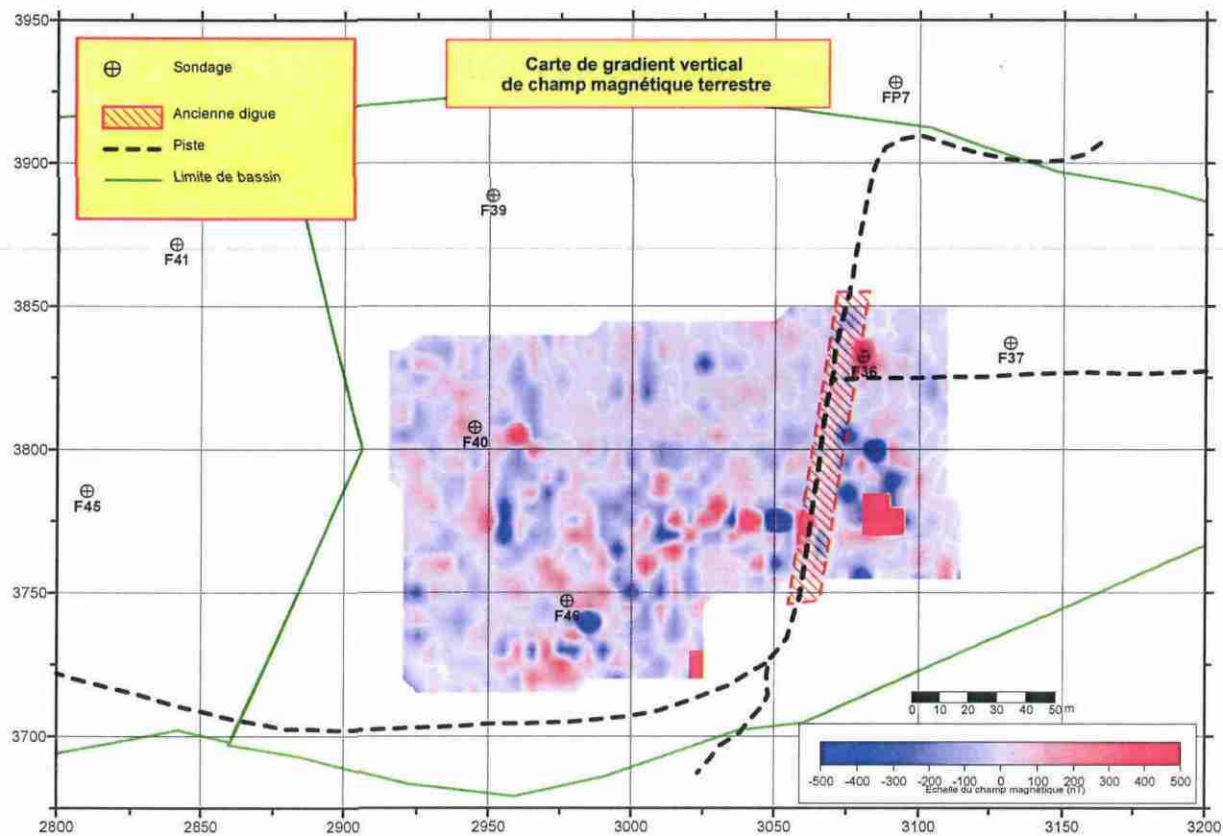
Sondage

Ancienne digue

Piste

Limite de bassin

Carte de gradient vertical de champ magnétique terrestre

FP7

F39

F41

F37

F36

F40

F45

F46

3950

3900

3850

3800

3750

3700

0 10 20 30 40 50 m

-500 -400 -300 -200 -100 0 100 200 300 400 500

Echelle du champ magnétique (nT)

2800 2850 2900 2950 3000 3050 3100 3150 3200